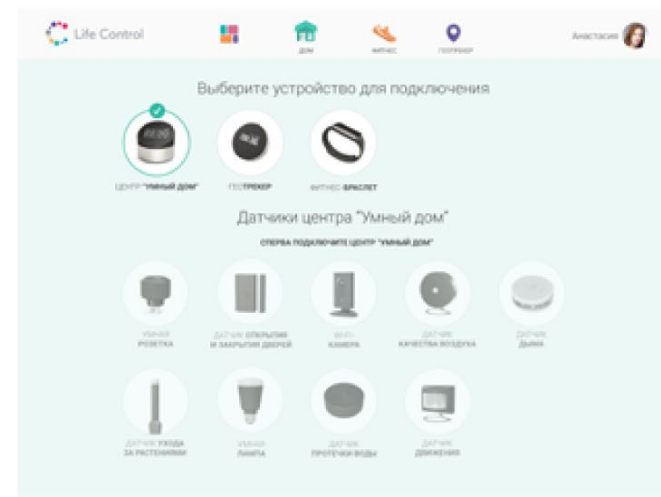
Life Control

ДОМ

ФИТНЕС

ГЕОТРЕКЕР

Анастасия

Выберите устройство для подключения

ЦЕНТР "УМНЫЙ ДОМ"

ГЕОТРЕКЕР

ФИТНЕС БРАСЛЕТ

Датчики центра "Умный дом"

СПЕРВА ПОДКЛЮЧИТЕ ЦЕНТР "УМНЫЙ ДОМ"

УМНАЯ РОЗЕТКА

ДАТЧИК ОТКРЫТИЯ И ЗАКРЫТИЯ ДВЕРЕЙ

WI-FI КАМЕРА

ДАТЧИК КАЧЕСТВА ВОЗДУХА

ДАТЧИК ДЫМА

ДАТЧИК УХОДА ЗА РАСТЕНИЯМИ

УМНАЯ ЛАМПА

ДАТЧИК ПРОТЕЧКИ ВОДЫ

ДАТЧИК ДВИЖЕНИЯ